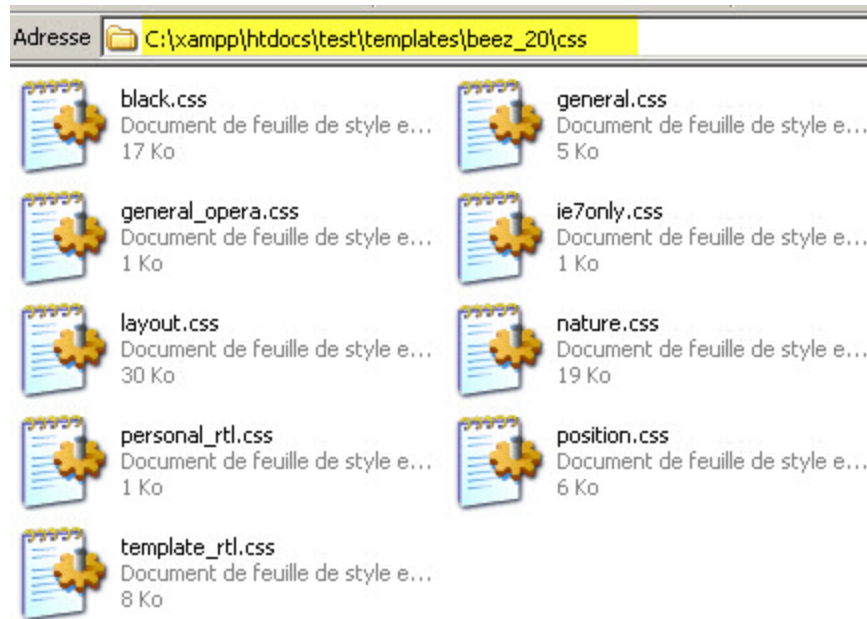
Adresse C:\xampp\htdocs\test\templates\beez_20\css

black.css
Document de feuille de style e...
17 Ko

general.css
Document de feuille de style e...
5 Ko

general_opera.css
Document de feuille de style e...
1 Ko

ie7only.css
Document de feuille de style e...
1 Ko

layout.css
Document de feuille de style e...
30 Ko

nature.css
Document de feuille de style e...
19 Ko

personal_rtl.css
Document de feuille de style e...
1 Ko

position.css
Document de feuille de style e...
6 Ko

template_rtl.css
Document de feuille de style e...
8 Ko